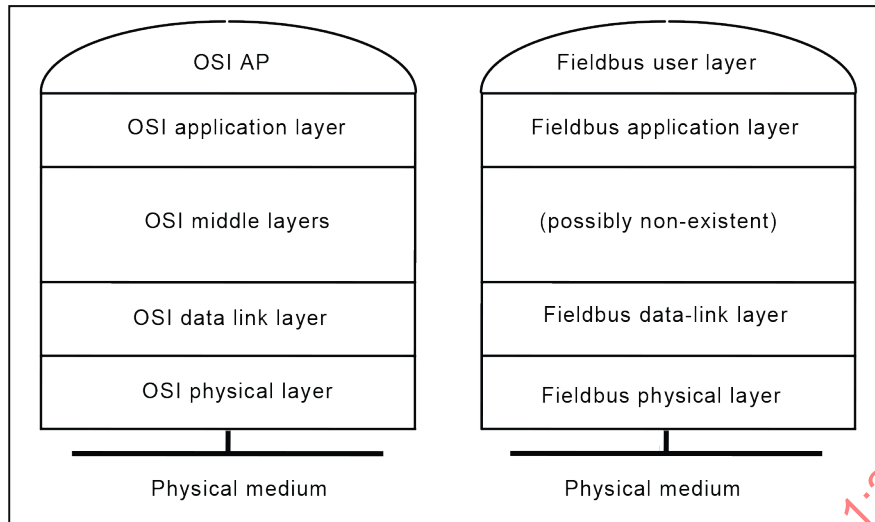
OSI AP

OSI application layer

OSI middle layers

OSI data link layer

OSI physical layer

Physical medium

Fieldbus user layer

Fieldbus application layer

(possibly non-existent)

Fieldbus data-link layer

Fieldbus physical layer

Physical medium